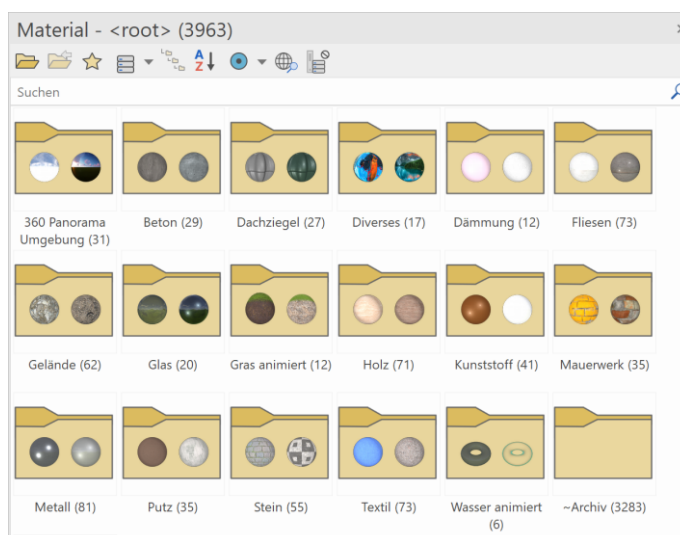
Material - <root> (3963)

Suchen

360 Panorama Umgebung (31)
Beton (29)
Dachziegel (27)
Diverses (17)
Dämmung (12)
Fliesen (73)
Gelände (62)
Glas (20)
Gras animiert (12)
Holz (71)
Kunststoff (41)
Mauerwerk (35)
Metall (81)
Putz (35)
Stein (55)
Textil (73)
Wasser animiert (6)
~Archiv (3283)